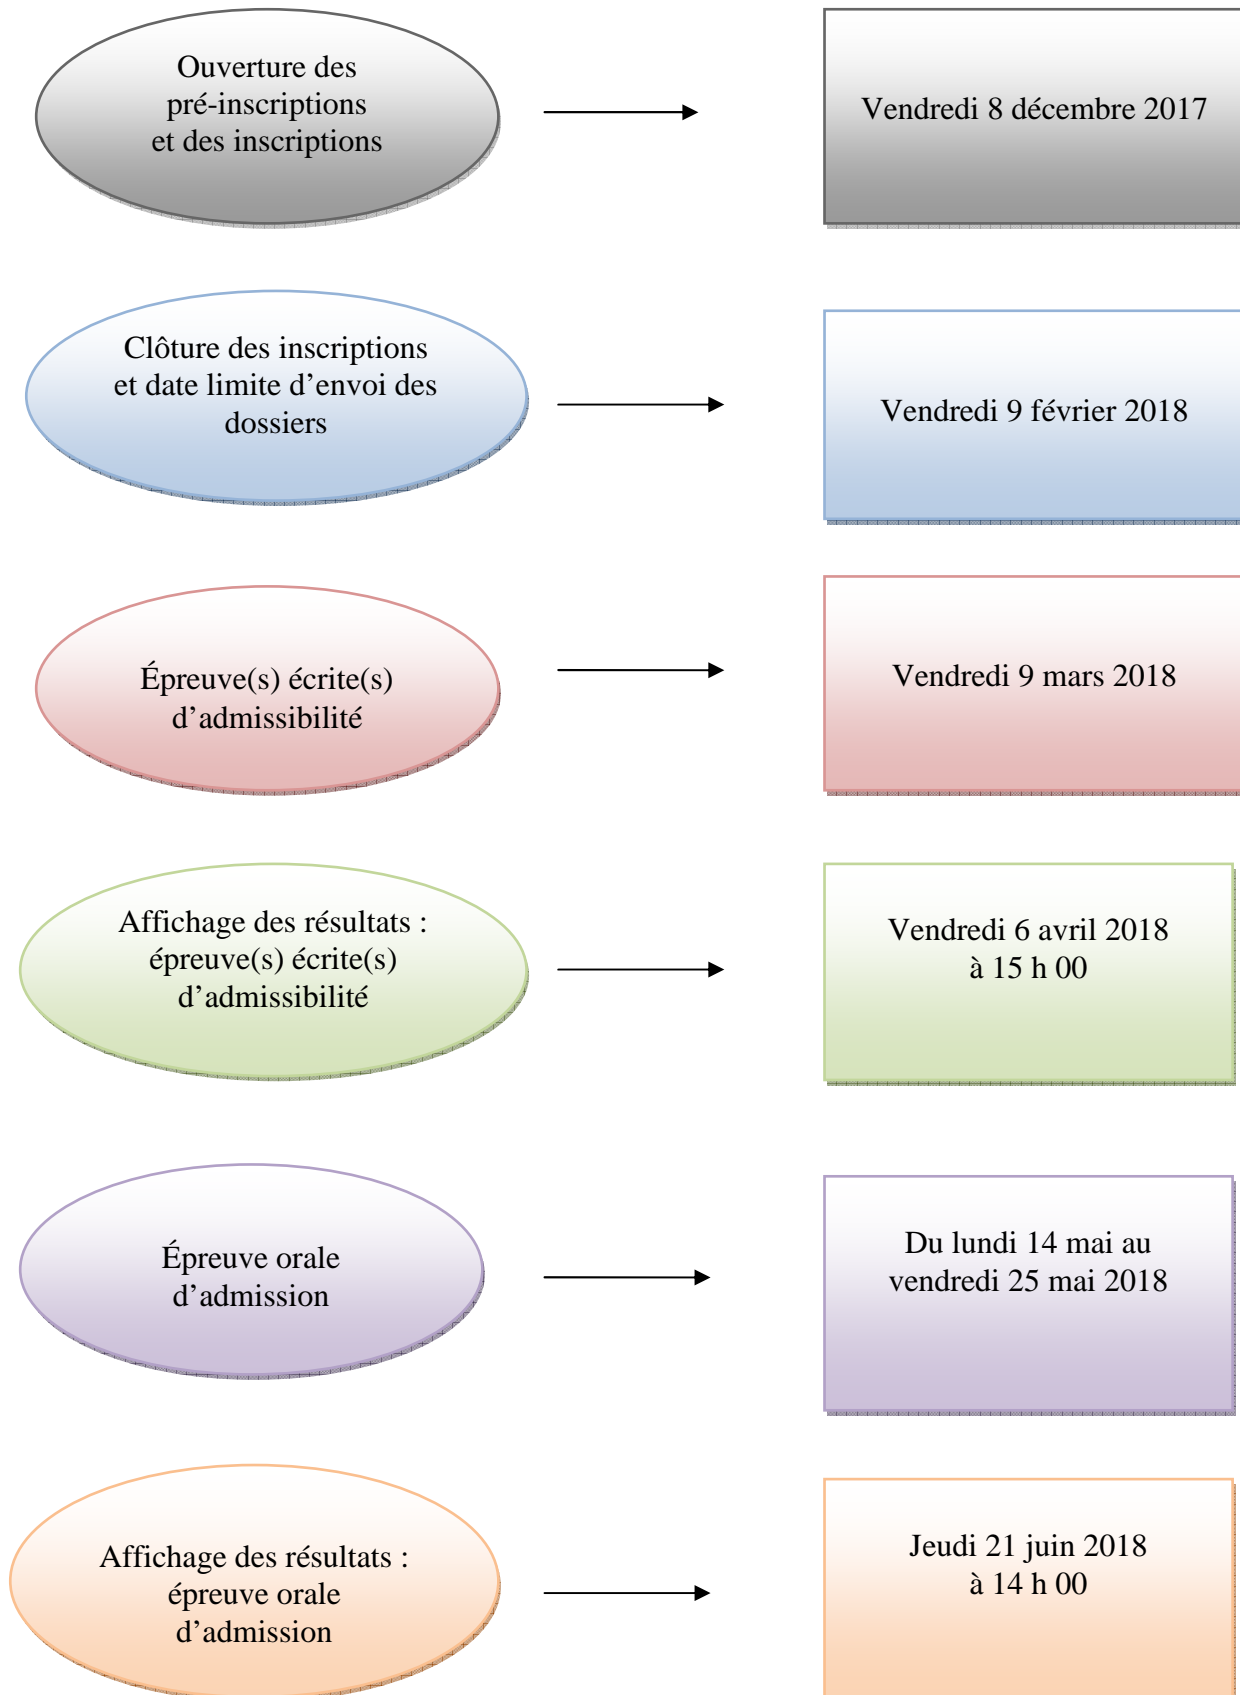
Ouverture des pré-inscriptions et des inscriptions

Vendredi 8 décembre 2017

Clôture des inscriptions et date limite d’envoi des dossiers

Vendredi 9 février 2018

Épreuve(s) écrite(s) d’admissibilité

Vendredi 9 mars 2018

Affichage des résultats : épreuve(s) écrite(s) d’admissibilité

Vendredi 6 avril 2018 à 15 h 00

Épreuve orale d’admission

Du lundi 14 mai au vendredi 25 mai 2018

Affichage des résultats : épreuve orale d’admission

Jeudi 21 juin 2018 à 14 h 00